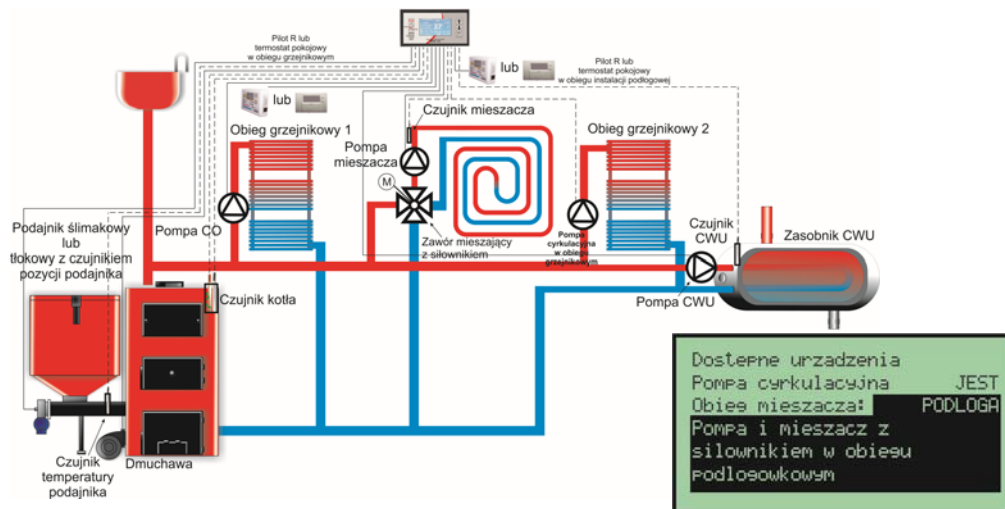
Pilot R lub termostat pokojowy w obiegu grzejnikowy

Pilot R lub termostat pokojowy w obiegu instalacji podłogowej

lub

lub

Obieg grzejnikowy 1

Czujnik mieszacza

Pompa mieszacza

Obieg grzejnikowy 2

M

Podajnik ślimakowy lub tłokowy z czujnikiem pozycji podajnika

Pompa CO

Zawór mieszający z siłownikiem

Pompa cyrkulacyjna w obiegu grzejnikowym

Czujnik CWU

Zasobnik CWU

Czujnik kotła

Pompa CWU

Czujnik temperatury podajnika

Dmuchawa

Dostepne urzadzenia
Pompa cyrkulacyjna JEST
Obieg mieszacza: PODLOGA
Pompa i mieszacz z siłownikiem w obiegu podlogowkowym